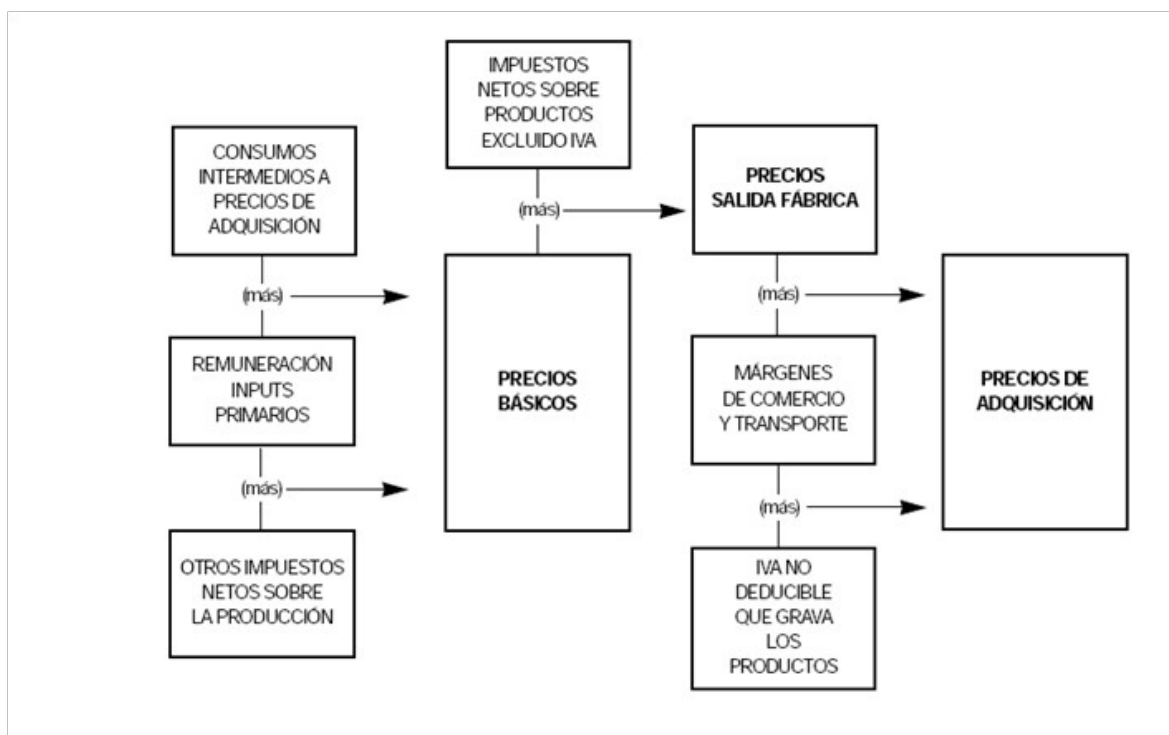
CONSUMOS INTERMEDIOS A PRECIOS DE ADQUISICIÓN

(más)

REMUNERACIÓN INPUTS PRIMARIOS

(más)

OTROS IMPUESTOS NETOS SOBRE LA PRODUCCIÓN

IMPUESTOS NETOS SOBRE PRODUCTOS EXCLUIDO IVA

(más)

PRECIOS BÁSICOS

PRECIOS SALIDA FÁBRICA

(más)

MÁRGENES DE COMERCIO Y TRANSPORTE

(más)

IVA NO DEDUCIBLE QUE GRAVA LOS PRODUCTOS

PRECIOS DE ADQUISICIÓN